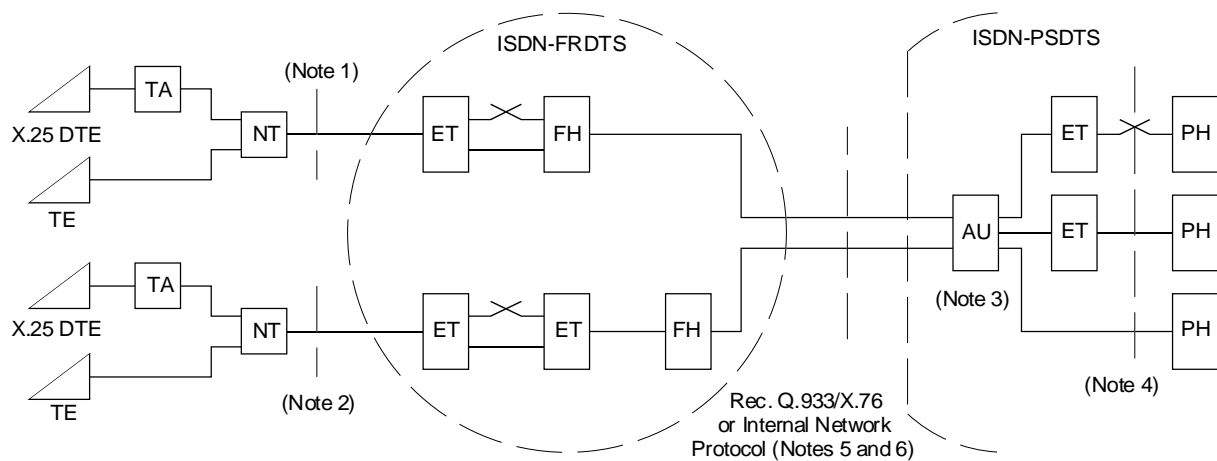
ISDN-FRDTS

ISDN-PSDTS

TA

X.25 DTE

TE

NT

(Note 1)

ET

FH

ET

PH

AU

ET

PH

TA

X.25 DTE

TE

NT

(Note 2)

ET

ET

FH

(Note 3)

PH

(Note 4)

Rec. Q.933/X.76 or Internal Network Protocol (Notes 5 and 6)